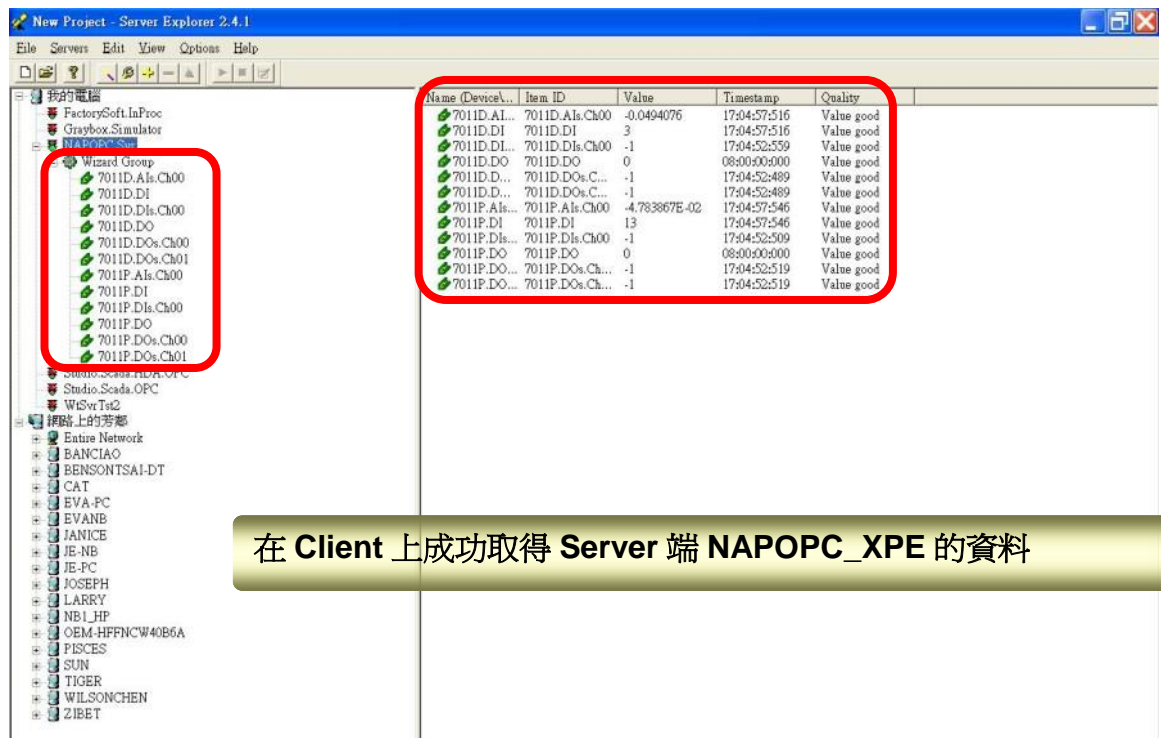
New Project - Server Explorer 2.4.1

File Servers Edit View Options Help

我的電腦
FactorySoft.InProc
Graybox.Simulator
NAPOPC.Svr
Wizard Group
7011D.AIs.Ch00
7011D.DI
7011D.DIs.Ch00
7011D.DO
7011D.DOs.Ch00
7011D.DOs.Ch01
7011P.AIs.Ch00
7011P.DI
7011P.DIs.Ch00
7011P.DO
7011P.DOs.Ch00
7011P.DOs.Ch01
Studio.Scada.HDA.OPC
Studio.Scada.OPC
WtSvrTst2
網路上的芳鄰
Entire Network
BANCIAO
BENSONTSAI-DT
CAT
EVA-PC
EVANB
JANICE
JE-NB
JE-PC
JOSEPH
LARRY
NB1_HP
OEM-HFFNCW40B6A
PISCES
SUN
TIGER
WILSONCHEN
ZIBET

| Name (Device\... | Item ID | Value | Timestamp | Quality |
|---|---|---|---|---|
| 7011D.AI... | 7011D.AIs.Ch00 | -0.0494076 | 17:04:57:516 | Value good |
| 7011D.DI | 7011D.DI | 3 | 17:04:57:516 | Value good |
| 7011D.DI... | 7011D.DIs.Ch00 | -1 | 17:04:52:559 | Value good |
| 7011D.DO | 7011D.DO | 0 | 08:00:00:000 | Value good |
| 7011D.D... | 7011D.DOs.C... | -1 | 17:04:52:489 | Value good |
| 7011D.D... | 7011D.DOs.C... | -1 | 17:04:52:489 | Value good |
| 7011P.AIs... | 7011P.AIs.Ch00 | -4.783867E-02 | 17:04:57:546 | Value good |
| 7011P.DI | 7011P.DI | 13 | 17:04:57:546 | Value good |
| 7011P.DIs... | 7011P.DIs.Ch00 | -1 | 17:04:52:509 | Value good |
| 7011P.DO | 7011P.DO | 0 | 08:00:00:000 | Value good |
| 7011P.DO... | 7011P.DOs.Ch... | -1 | 17:04:52:519 | Value good |
| 7011P.DO... | 7011P.DOs.Ch... | -1 | 17:04:52:519 | Value good |

在 Client 上成功取得 Server 端 NAPOPC_XPE 的資料